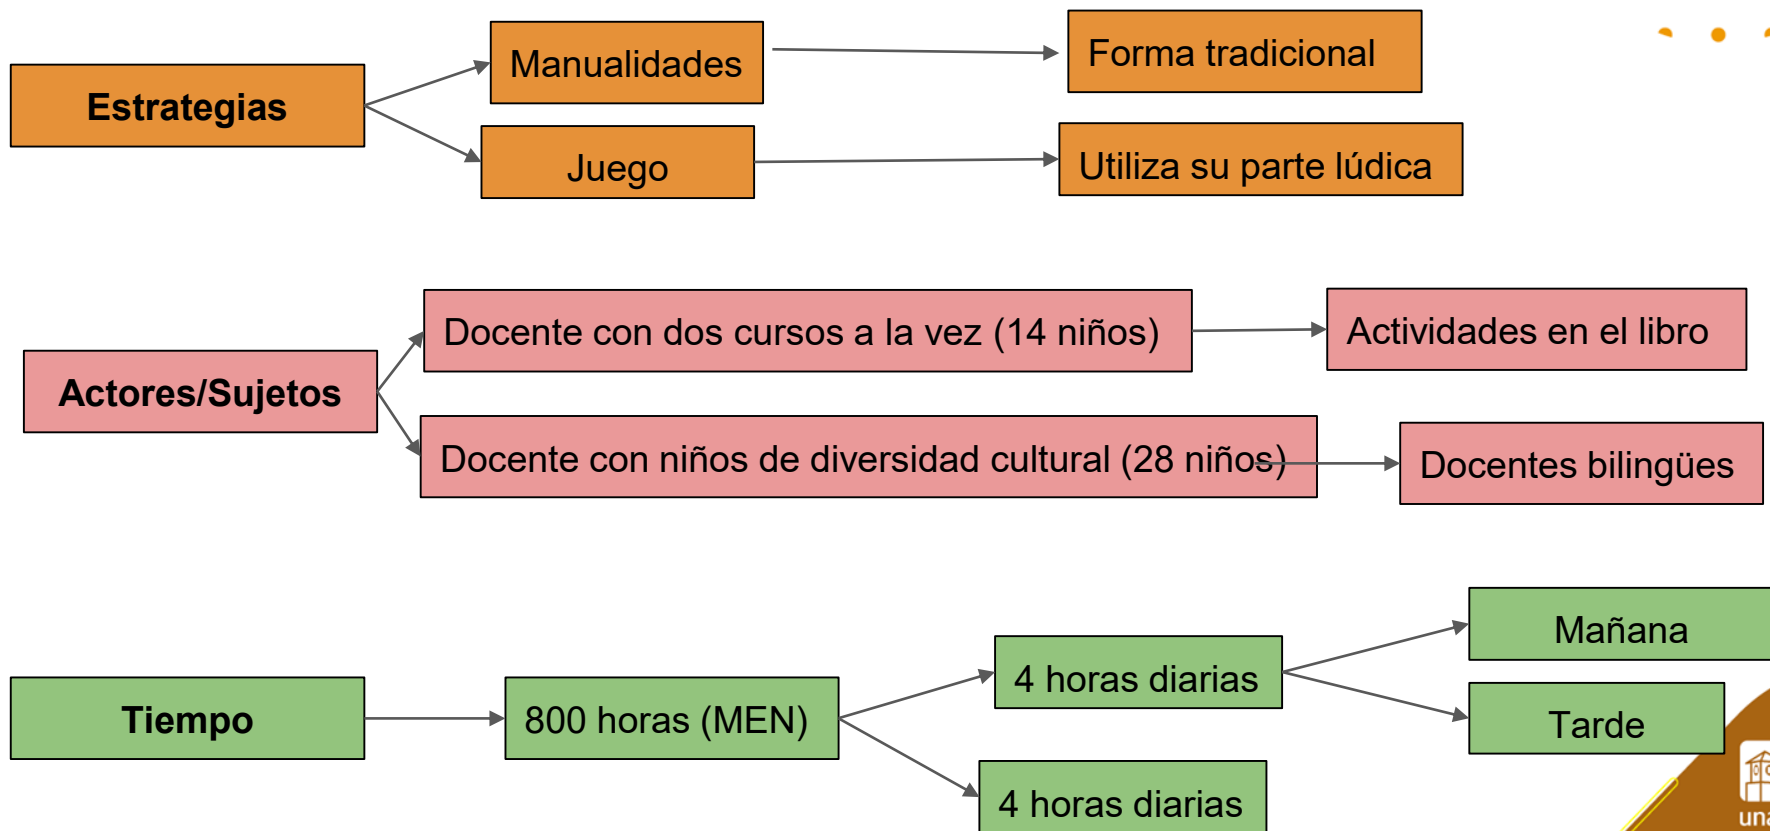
Estrategias

Manualidades

Forma tradicional

Juego

Utiliza su parte lúdica

Actores/Sujetos

Docente con dos cursos a la vez (14 niños)

Actividades en el libro

Docente con niños de diversidad cultural (28 niños)

Docentes bilingües

Tiempo

800 horas (MEN)

4 horas diarias

Mañana

Tarde

4 horas diarias

una